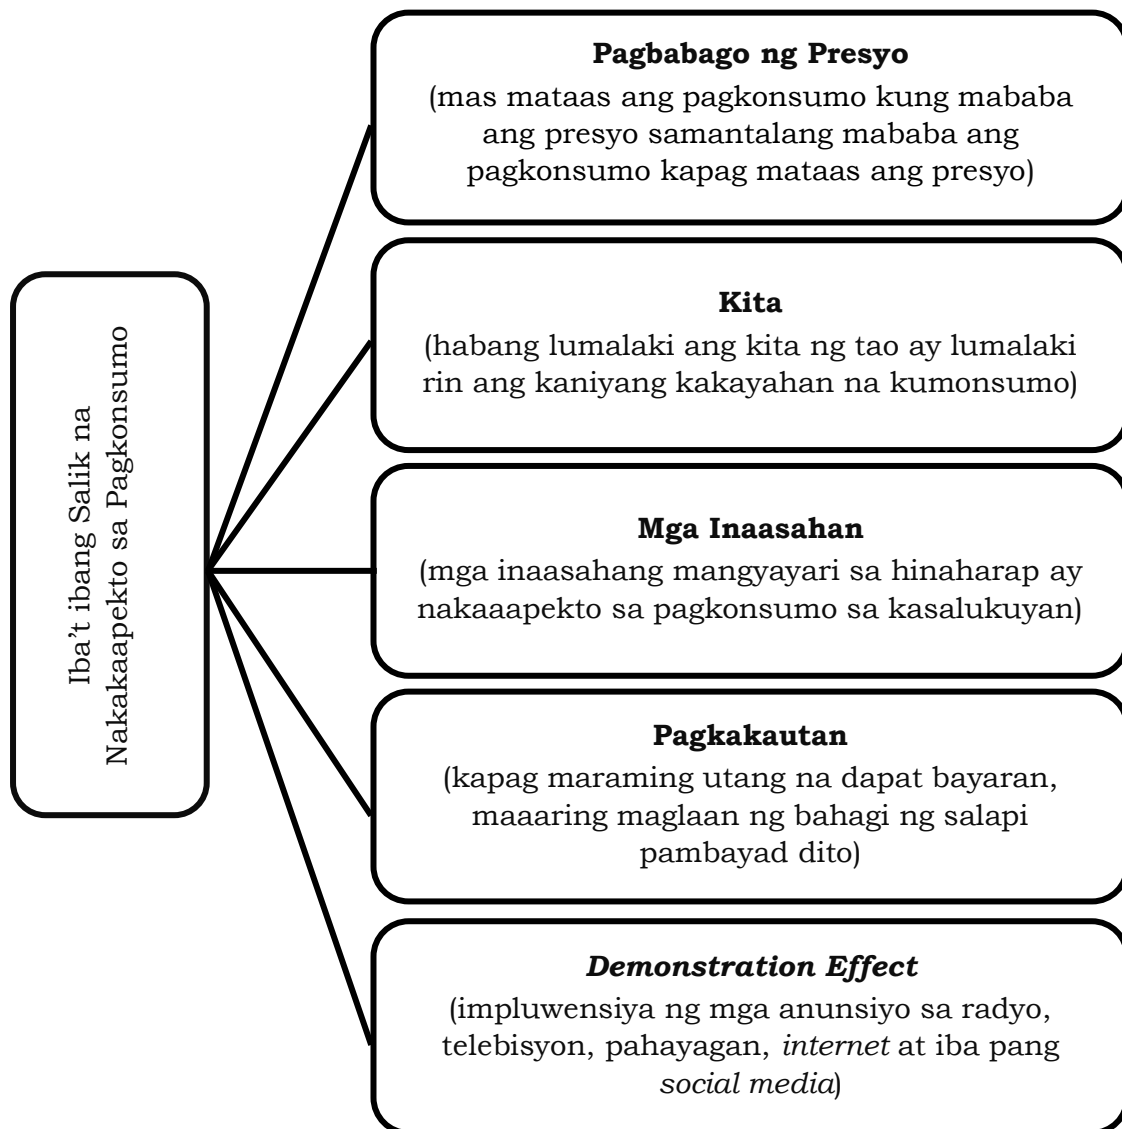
Iba't ibang Salik na Nakakaapekto sa Pagkonsumo

Pagbabago ng Presyo
(mas mataas ang pagkonsumo kung mababa ang presyo samantalang mababa ang pagkonsumo kapag mataas ang presyo)

Kita
(habang lumalaki ang kita ng tao ay lumalaki rin ang kaniyang kakayahan na kumonsumo)

Mga Inaasahan
(mga inaasahang mangyayari sa hinaharap ay nakaaapekto sa pagkonsumo sa kasalukuyan)

Pagkakautan
(kapag maraming utang na dapat bayaran, maaaring maglaan ng bahagi ng salapi pambayad dito)

Demonstration Effect
(impluwensiya ng mga anunsiyo sa radyo, telebisyon, pahayagan, internet at iba pang social media)